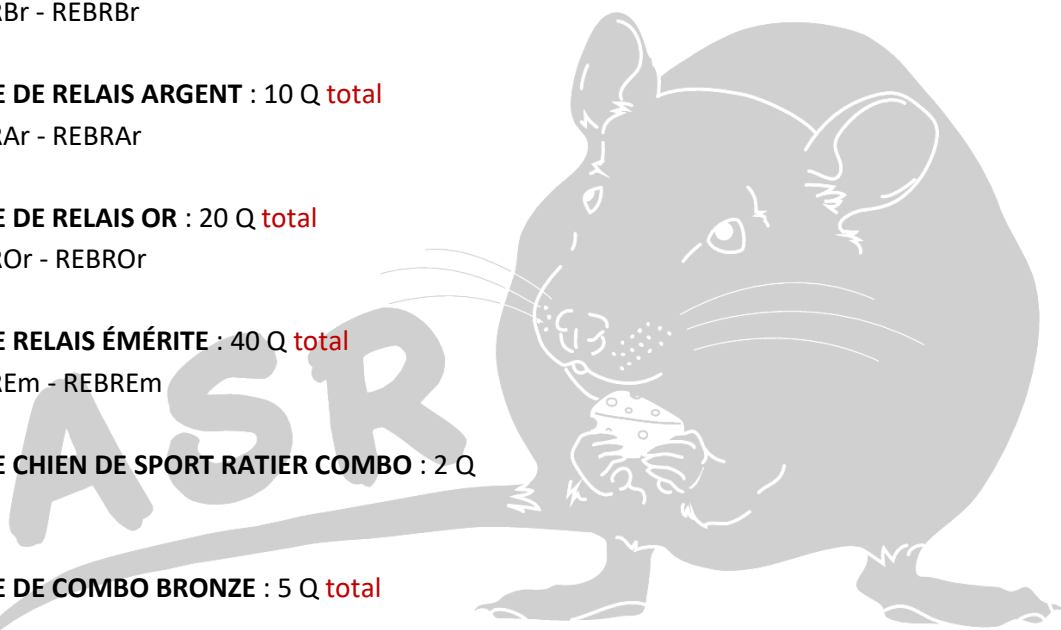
RBr - REBRBr

E DE RELAIS ARGENT : 10 Q total
RAr - REBRAr

E DE RELAIS OR : 20 Q total
ROr - REBROr

E RELAIS ÉMÉRITE : 40 Q total
REm - REBREm

E CHIEN DE SPORT RATIER COMBO : 2 Q

E DE COMBO BRONZE : 5 Q total

ASR